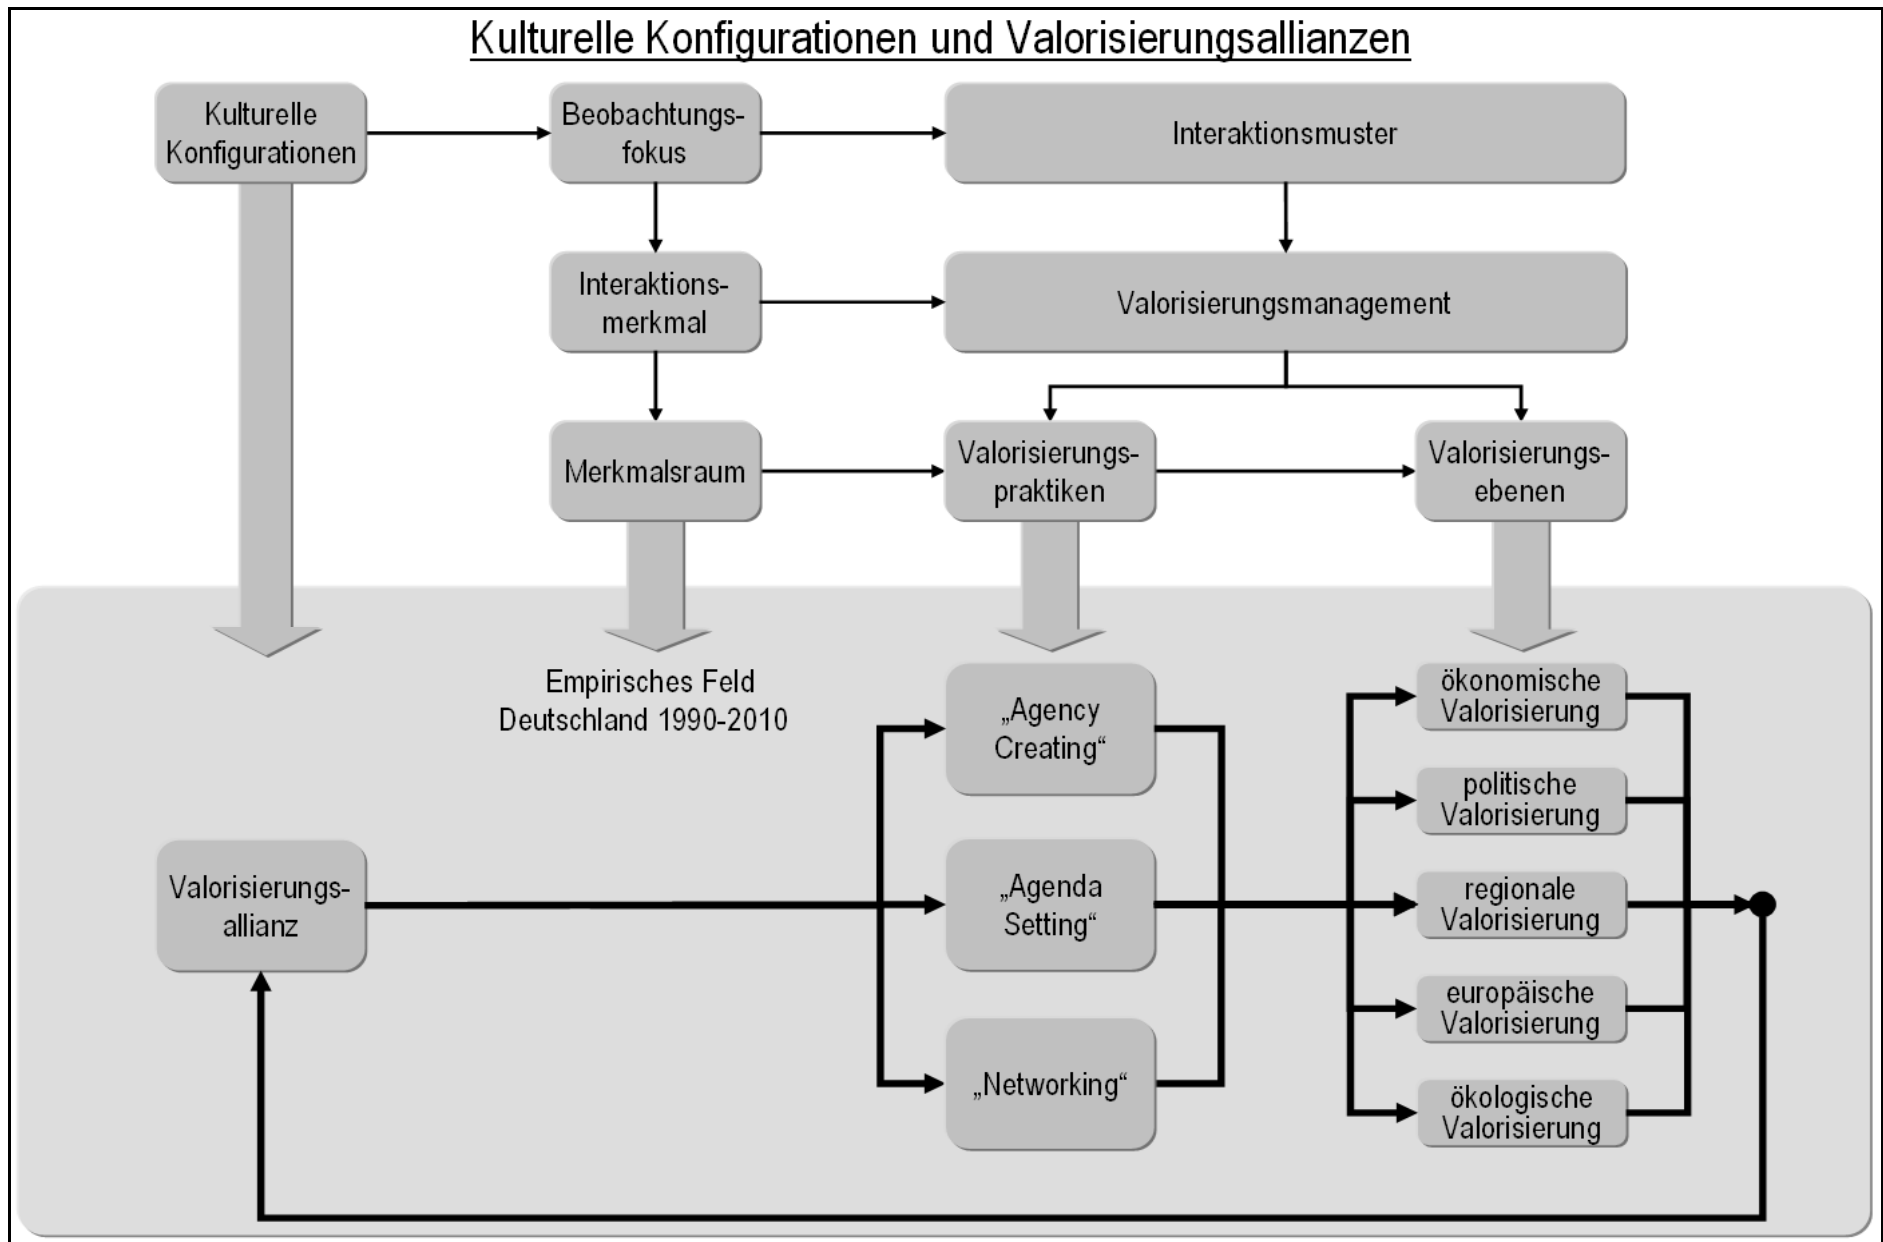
Kulturelle Konfigurationen und Valorisierungsallianzen

Kulturelle Konfigurationen

Beobachtungsfokus

Interaktionsmuster

Interaktionsmerkmal

Valorisierungsmanagement

Merkmalsraum

Valorisierungspraktiken

Valorisierungsebenen

Empirisches Feld Deutschland 1990-2010

„Agency Creating“

„Agenda Setting“

„Networking“

ökonomische Valorisierung

politische Valorisierung

regionale Valorisierung

europäische Valorisierung

ökologische Valorisierung

Valorisierungsallianz